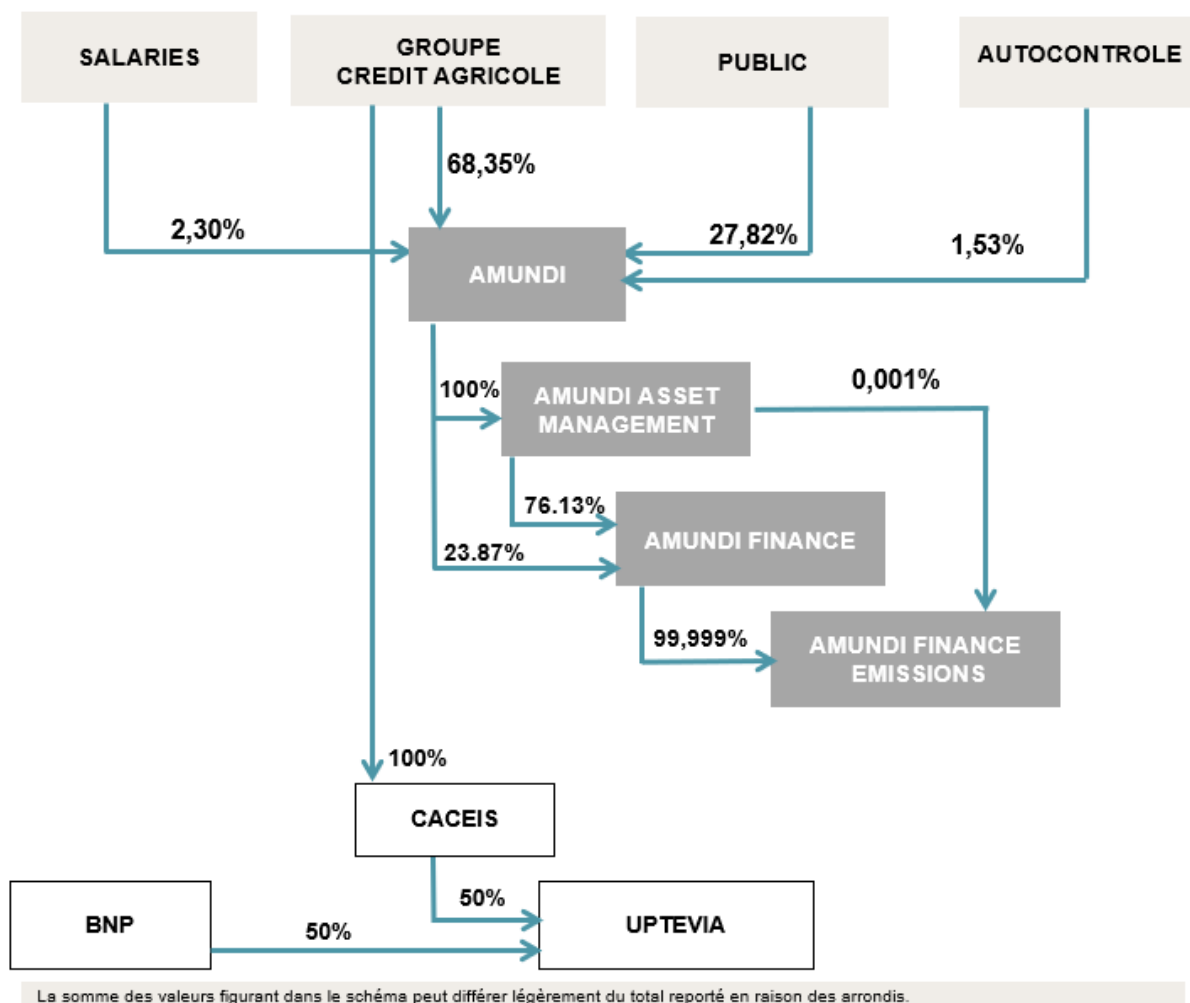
SALARIES

GROUPE CREDIT AGRICOLE

PUBLIC

AUTOCONTROLE

68,35%

2,30%

27,82%

1,53%

AMUNDI

100%

AMUNDI ASSET MANAGEMENT

0,001%

76.13%

AMUNDI FINANCE

23.87%

99,999%

AMUNDI FINANCE EMISSIONS

100%

CACEIS

50%

BNP

50%

UPTEVIA

La somme des valeurs figurant dans le schéma peut différer légèrement du total reporté en raison des arrondis.